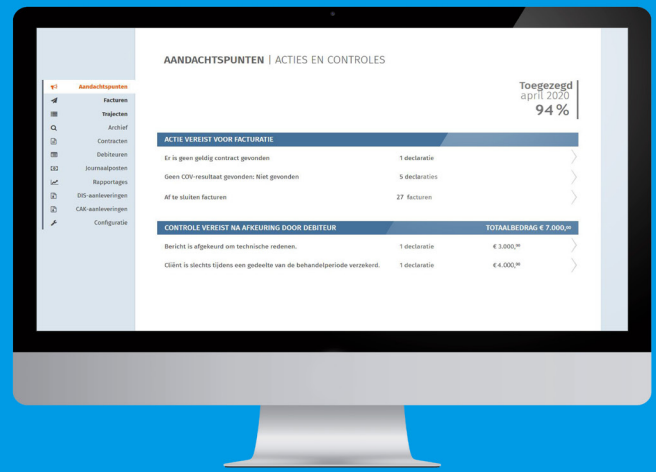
Aandachtspunten
Facturen
Trajecten
Archief
Contracten
Debiteuren
Journaalposten
Rapportages
DIS-aanleveringen
CAK-aanleveringen
Configuratie

AANDACHTSPUNTEN | ACTIES EN CONTROLES

Toegezegd
april 2020
94 %

ACTIE VEREIST VOOR FACTURATIE

| | |
|---|---|
| Er is geen geldig contract gevonden | 1 declaratie |
| Geen COV-resultaat gevonden: Niet gevonden | 5 declaraties |
| Af te sluiten facturen | 27 facturen |

CONTROLE VEREIST NA AFKEURING DOOR DEBITEUR | TOTAALBEDRAG € 7.000,$^{00}$

| | | |
|---|---|---|
| Bericht is afgekeurd om technische redenen. | 1 declaratie | € 3.000,$^{00}$ |
| Cliënt is slechts tijdens een gedeelte van de behandelperiode verzekerd. | 1 declaratie | € 4.000,$^{00}$ |